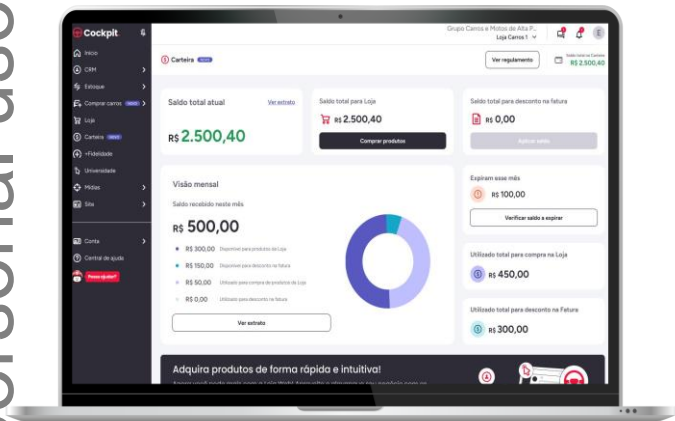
Cockpit
Início
CRM
Estoque
Comprar carros NOVO
Loja
Carteira NOVO
+Fidelidade
Universidade
Mídias
Site
Conta
Central de ajuda
Precisa ajuda?

Grupo Carros e Motos de Alta P...
Loja Carros 1

Carteira NOVO
Ver regulamento
Saldo total na Carteira
R$ 2.500,40

Saldo total atual
Ver extrato
R$ 2.500,40

Saldo total para Loja
R$ 2.500,40
Comprar produtos

Saldo total para desconto na fatura
R$ 0,00
Aplicar saldo

Visão mensal
Saldo recebido neste mês
R$ 500,00
R$ 300,00 Disponível para produtos da Loja
R$ 150,00 Disponível para desconto na fatura
R$ 50,00 Utilizado para compra de produtos da Loja
R$ 0,00 Utilizado para desconto na fatura
Ver extrato

Expiram esse mês
R$ 100,00
Verificar saldo a expirar

Utilizado total para compra na Loja
R$ 450,00

Utilizado total para desconto na Fatura
R$ 300,00

Adquira produtos de forma rápida e intuitiva!